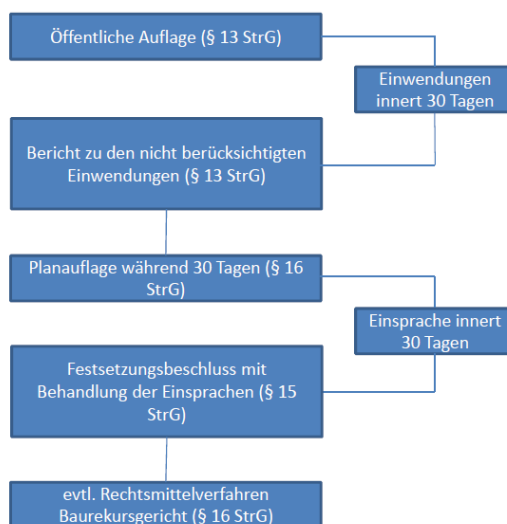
Öffentliche Auflage (§ 13 StrG)

Einwendungen innert 30 Tagen

Bericht zu den nicht berücksichtigten Einwendungen (§ 13 StrG)

Planauflage während 30 Tagen (§ 16 StrG)

Einsprache innert 30 Tagen

Festsetzungsbeschluss mit Behandlung der Einsprachen (§ 15 StrG)

evtl. Rechtsmittelverfahren Baurekursgericht (§ 16 StrG)